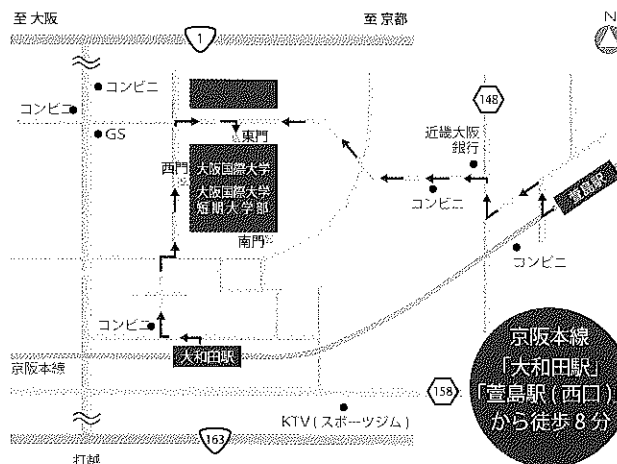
至 大阪

1

至 京都

N

コンビニ

コンビニ

GS

148

東門

近畿大阪銀行

西門

大阪国際大学

大阪国際大学短期大学部

萱島駅

コンビニ

南門

コンビニ

コンビニ

大和田駅

京阪本線

158

京阪本線「大和田駅」「萱島駅(西口)」から徒歩8分

KTV(スポーツジム)

163

打越